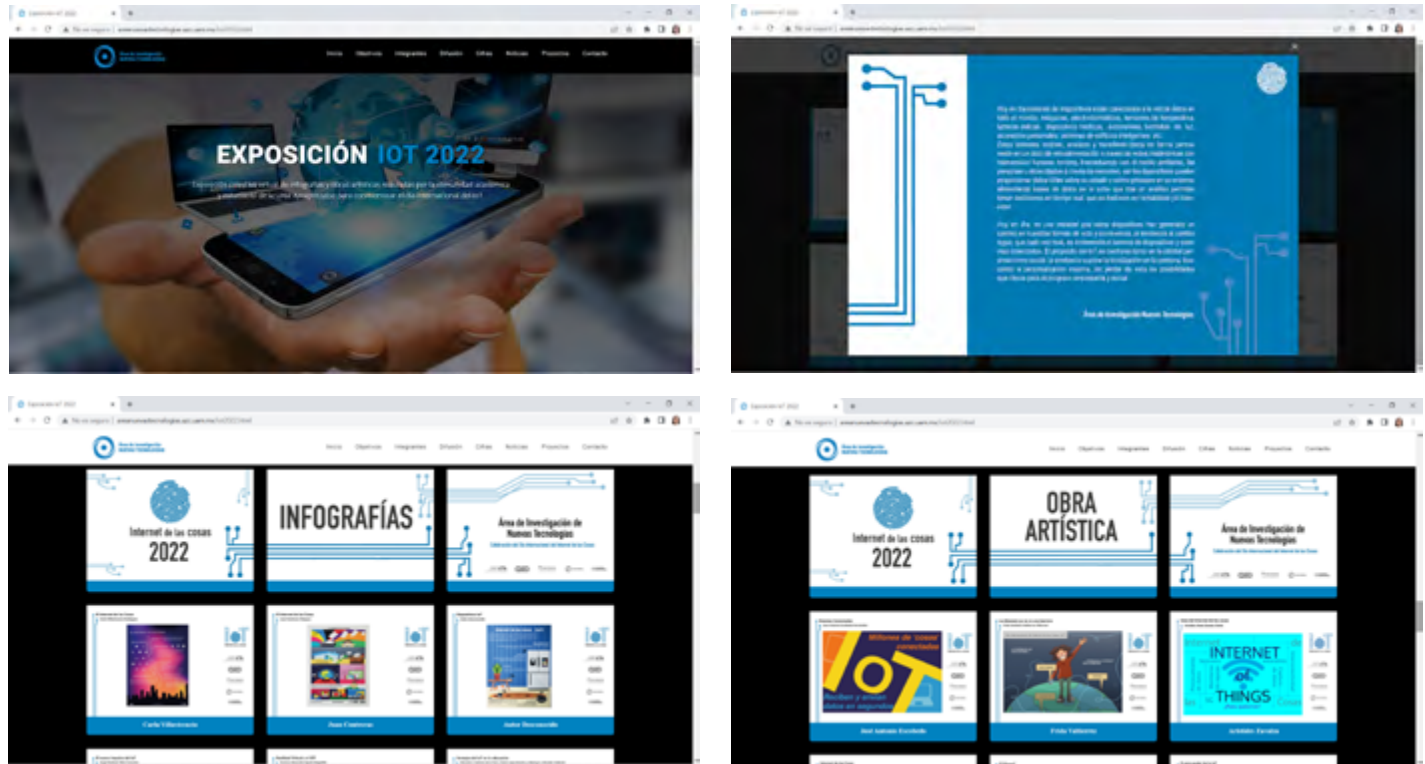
Inicio Objetivos Integrantes Difusión Cifras Noticias Proyectos Contacto

EXPOSICIÓN IOT 2022

Área de Investigación Nuevas Tecnologías

Inicio Objetivos Integrantes Difusión Cifras Noticias Proyectos Contacto

Internet de las cosas 2022

INFOGRAFÍAS

Área de Investigación de Nuevas Tecnologías

Carla Villavicencio

Juan Contreras

Autor Desconocido

Inicio Objetivos Integrantes Difusión Cifras Noticias Proyectos Contacto

Internet de las cosas 2022

OBRA ARTÍSTICA

Área de Investigación de Nuevas Tecnologías

IOT

INTERNET of THINGS

José Antonio Escobedo

Frida Valdovino

Aristides Zavaleta